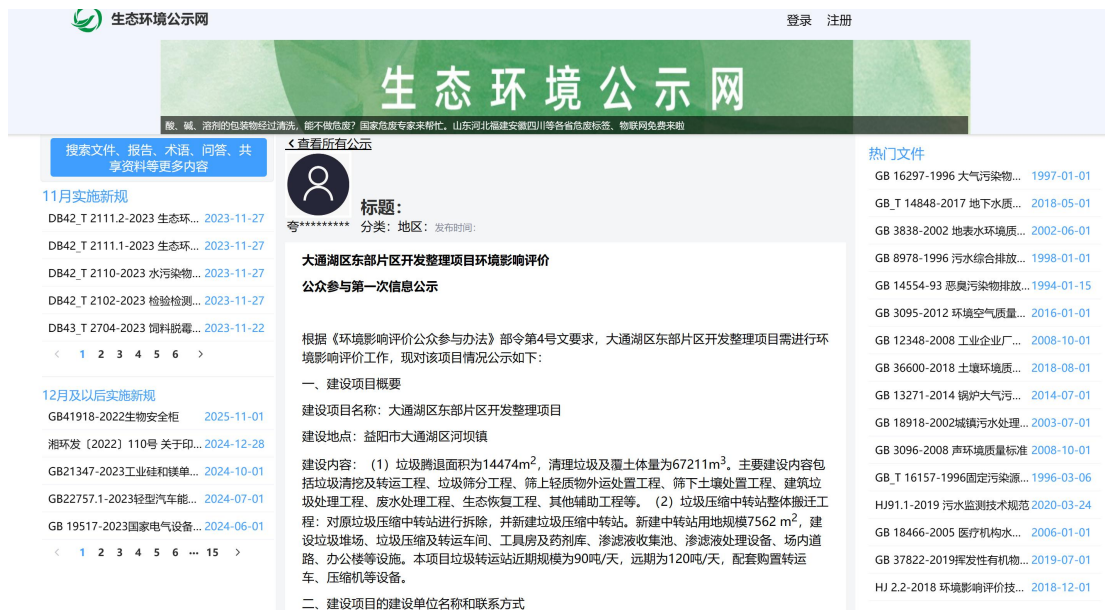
生态环境公示网

登录 注册

生态环境公示网

酸、碱、溶剂的包装物经过清洗，能不做危废？国家危废专家来帮忙。山东河北福建安徽四川等各省危废标签、物联网免费来啦

搜索文件、报告、术语、问答、共享资料等更多内容

11月实施新规

DB42_T 2111.2-2023 生态环... 2023-11-27
DB42_T 2111.1-2023 生态环... 2023-11-27
DB42_T 2110-2023 水污染物... 2023-11-27
DB42_T 2102-2023 检验检测... 2023-11-27
DB43_T 2704-2023 饲料脱霉... 2023-11-22

< 1 2 3 4 5 6 >

12月及以后实施新规

GB41918-2022生物安全柜 2025-11-01
湘环发〔2022〕110号 关于印... 2024-12-28
GB21347-2023工业硅和镁单... 2024-10-01
GB22757.1-2023轻型汽车能... 2024-07-01
GB 19517-2023国家电气设备... 2024-06-01

< 1 2 3 4 5 6 ··· 15 >

< 查看所有公示

夸*********

标题:
分类: 地区: 发布时间:

大通湖区东部片区开发整理项目环境影响评价

公众参与第一次信息公示

根据《环境影响评价公众参与办法》部令第4号文要求，大通湖区东部片区开发整理项目需进行环境影响评价工作，现对该项目情况公示如下：

一、建设项目概要

建设项目名称：大通湖区东部片区开发整理项目

建设地点：益阳市大通湖区河坝镇

建设内容：（1）垃圾腾退面积为14474m$^2$，清理垃圾及覆土体量为67211m$^3$。主要建设内容包括垃圾清挖及转运工程、垃圾筛分工程、筛上轻质物外运处置工程、筛下土壤处置工程、建筑垃圾处理工程、废水处理工程、生态恢复工程、其他辅助工程等。（2）垃圾压缩中转站整体搬迁工程：对原垃圾压缩中转站进行拆除，并新建垃圾压缩中转站。新建中转站用地规模7562 m$^2$，建设垃圾堆场、垃圾压缩及转运车间、工具房及药剂库、渗滤液收集池、渗滤液处理设备、场内道路、办公楼等设施。本项目垃圾转运站近期规模为90吨/天，远期为120吨/天，配套购置转运车、压缩机等设备。

二、建设项目的建设单位名称和联系方式

热门文件

GB 16297-1996 大气污染物... 1997-01-01
GB_T 14848-2017 地下水质... 2018-05-01
GB 3838-2002 地表水环境质... 2002-06-01
GB 8978-1996 污水综合排放... 1998-01-01
GB 14554-93 恶臭污染物排放... 1994-01-15
GB 3095-2012 环境空气质量... 2016-01-01
GB 12348-2008 工业企业厂... 2008-10-01
GB 36600-2018 土壤环境质... 2018-08-01
GB 13271-2014 锅炉大气污... 2014-07-01
GB 18918-2002城镇污水处理... 2003-07-01
GB 3096-2008 声环境质量标准 2008-10-01
GB_T 16157-1996固定污染源... 1996-03-06
HJ91.1-2019 污水监测技术规范 2020-03-24
GB 18466-2005 医疗机构水... 2006-01-01
GB 37822-2019挥发性有机物... 2019-07-01
HJ 2.2-2018 环境影响评价技... 2018-12-01